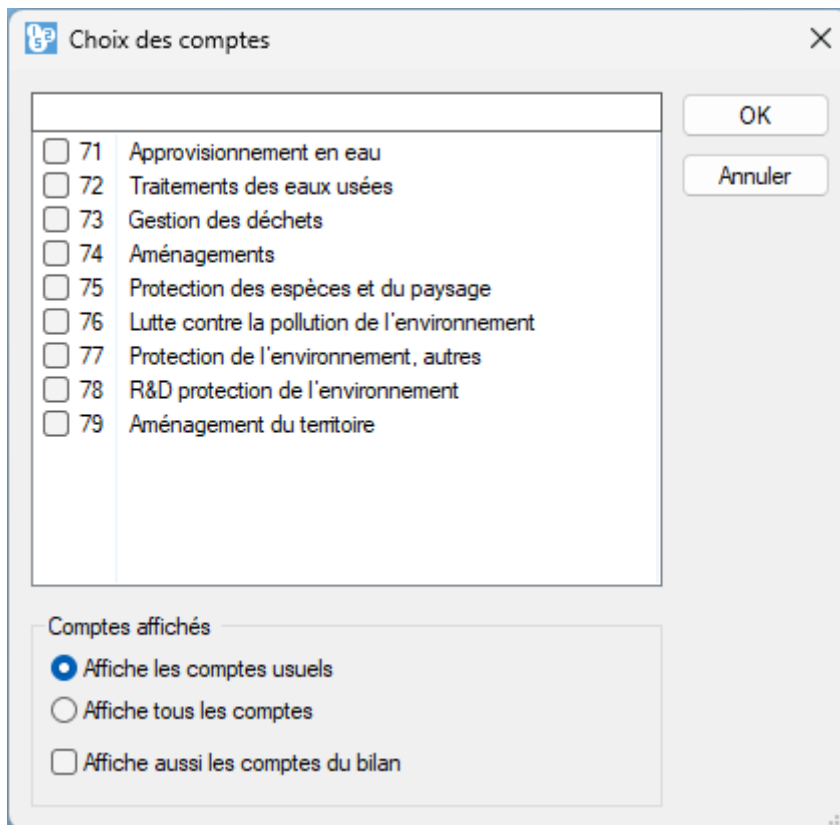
Choix des comptes

OK

Annuler

71 Approvisionnement en eau
72 Traitements des eaux usées
73 Gestion des déchets
74 Aménagements
75 Protection des espèces et du paysage
76 Lutte contre la pollution de l'environnement
77 Protection de l'environnement, autres
78 R&D protection de l'environnement
79 Aménagement du territoire

Comptes affichés

Affiche les comptes usuels

Affiche tous les comptes

Affiche aussi les comptes du bilan